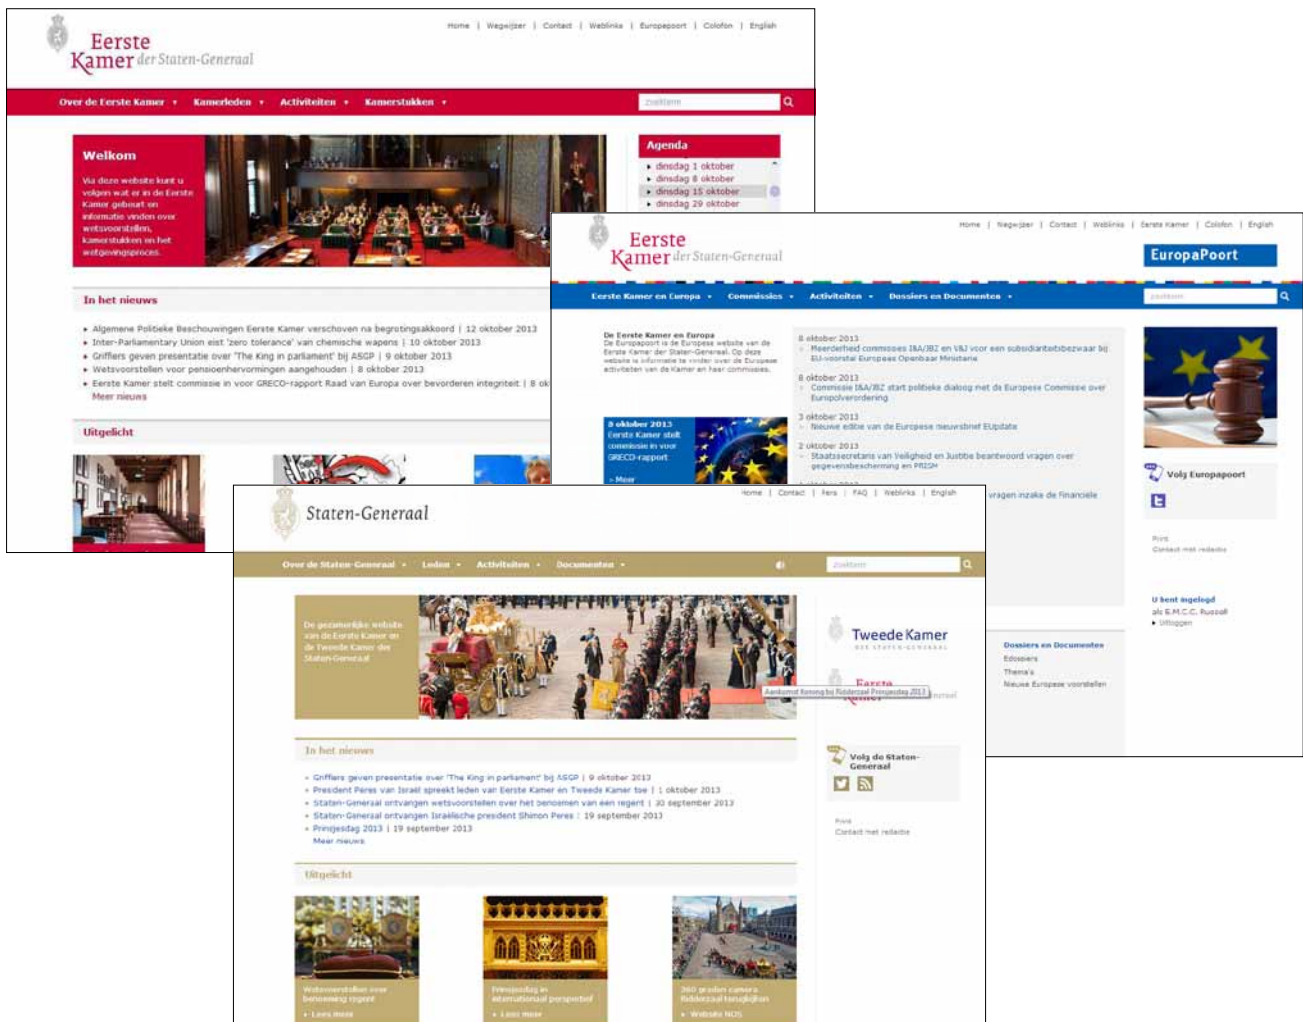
Eerste Kamer der Staten-Generaal

Home | Wegwijzer | Contact | Weblinks | Europapoort | Colofon | English

Over de Eerste Kamer ▾ Kamerleden ▾ Activiteiten ▾ Kamerstukken ▾

zoekterm

Welkom

Via deze website kunt u volgen wat er in de Eerste Kamer gebeurt en informatie vinden over wetsvoorstellen, kamerstukken en het wetgevingsproces.

Agenda

dinsdag 1 oktober
dinsdag 8 oktober
dinsdag 15 oktober
dinsdag 29 oktober

In het nieuws

Algemene Politieke Beschouwingen Eerste Kamer verschoven na begrotingsakkoord | 12 oktober 2013
Inter-Parliamentary Union eist 'zero tolerance' van chemische wapens | 10 oktober 2013
Griffiers geven presentatie over 'The King in parliament' bij ASGP | 9 oktober 2013
Wetsvoorstellen voor pensioenhervormingen aangehouden | 8 oktober 2013
Eerste Kamer stelt commissie in voor GRECO-rapport Raad van Europa over bevorderen integriteit | 8 ok
Meer nieuws

Uitgelicht

Eerste Kamer der Staten-Generaal

Home | Wegwijzer | Contact | Weblinks | Eerste Kamer | Colofon | English

EuropaPoort

Eerste Kamer en Europa ▾ Commissies ▾ Activiteiten ▾ Dossiers en Documenten ▾

zoekterm

De Eerste Kamer en Europa
De Europapoort is de Europese website van de Eerste Kamer der Staten-Generaal. Op deze website is informatie te vinden over de Europese activiteiten van de Kamer en haar commissies.

8 oktober 2013
Meerderheid commissies I&A/JBZ en V&J voor een subsidiariteitsbezwaar bij EU-voorstel Europees Openbaar Ministerie

8 oktober 2013
Commissie I&A/JBZ start politieke dialoog met de Europese Commissie over Europolverordening

3 oktober 2013
Nieuwe editie van de Europese nieuwsbrief EUpdate

2 oktober 2013
Staatssecretaris van Veiligheid en Justitie beantwoord vragen over gegevensbescherming en PRISM

9 oktober 2013
Eerste Kamer stelt commissie in voor GRECO-rapport
› Meer

vragen inzake de financiële

Volg Europapoort

Print
Contact met redactie

U bent ingelogd
als E.M.C.C. Russell
Uitloggen

Dossiers en Documenten
Edossiers
Thema's
Nieuwe Europese voorstellen

Staten-Generaal

Home | Contact | Fers | FAQ | Weblinks | English

Over de Staten-Generaal ▾ Leden ▾ Activiteiten ▾ Documenten ▾

zoekterm

De gezamenlijke website van de Eerste Kamer en de Tweede Kamer der Staten-Generaal

Aankomst Koning bij Ridderzaal Prinsjesdag 2013

Tweede Kamer der Staten-Generaal

Eerste Kamer

In het nieuws

Griffiers geven presentatie over 'The King in parliament' bij ASGP | 9 oktober 2013
President Peres van Israël spreekt leden van Eerste Kamer en Tweede Kamer toe | 1 oktober 2013
Staten-Generaal ontvangen wetsvoorstellen over het benoemen van een regent | 30 september 2013
Staten-Generaal ontvangen Israëlische president Shimon Peres | 19 september 2013
Prinsjesdag 2013 | 19 september 2013
Meer nieuws

Volg de Staten-Generaal

Print
Contact met redactie

Uitgelicht

Wetsvoorstellen over benoeming regent
› Lees meer

Prinsjesdag in internationaal perspectief
› Lees meer

360 graden camera Ridderzaal terugkijken
› Website NOS